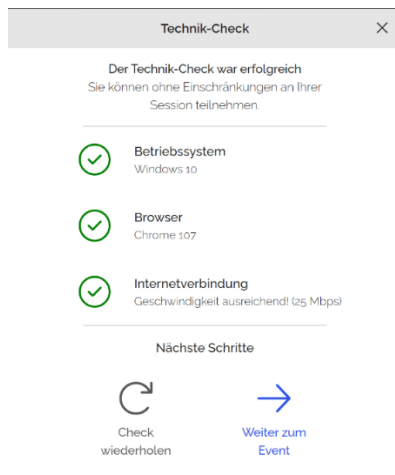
Technik-Check

×

Der Technik-Check war erfolgreich
Sie können ohne Einschränkungen an Ihrer Session teilnehmen.

Betriebssystem
Windows 10

Browser
Chrome 107

Internetverbindung
Geschwindigkeit ausreichend! (25 Mbps)

Nächste Schritte

Check wiederholen

Weiter zum Event